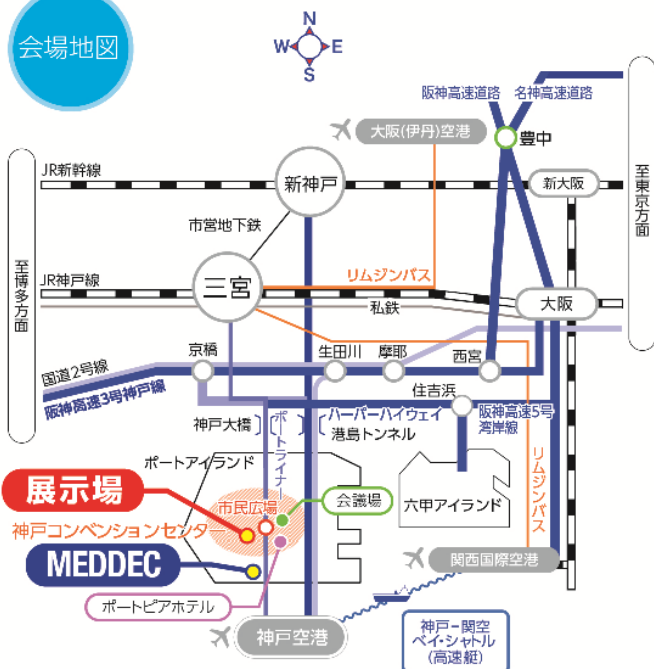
会場地図

N
W
E
S

阪神高速道路
名神高速道路
大阪(伊丹)空港
豊中
JR新幹線
新神戸
新大阪
至東京方面
至博多方面
市営地下鉄
JR神戸線
三宮
リムジンバス
私鉄
大阪
京橋
生田川
摩耶
西宮
国道2号線
阪神高速3号神戸線
住吉浜
神戸大橋
ポートライナー
ハーバーハイウェイ
港島トンネル
阪神高速5号湾岸線
ポートアイランド
リムジンバス
展示場
市民広場
会議場
六甲アイランド
神戸コンベンションセンター
MEDDEC
関西国際空港
ポートピアホテル
神戸空港
神戸ー関空
ベイ・シャトル
(高速艇)